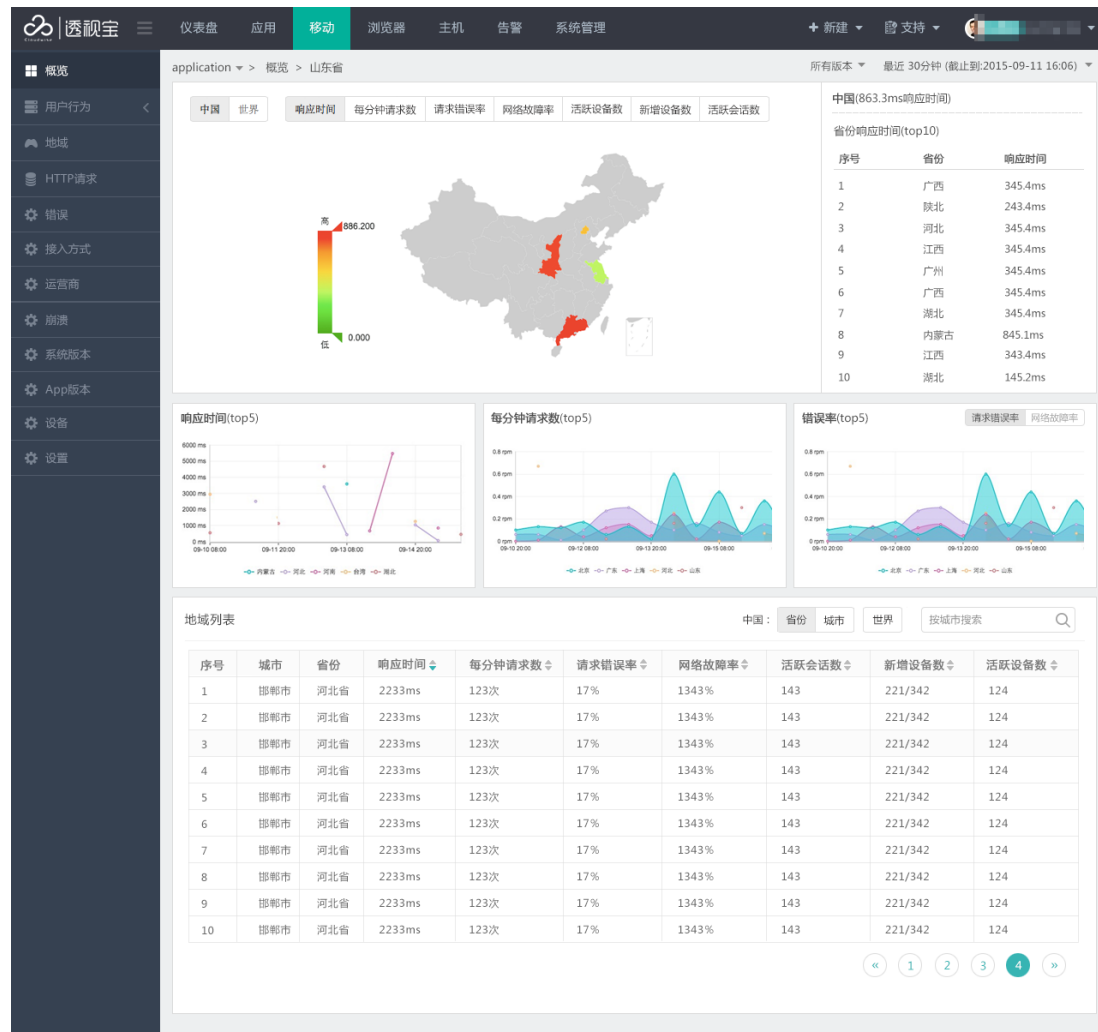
透视宝 仪表盘 应用 移动 浏览器 主机 告警 系统管理 + 新建 支持

概览
用户行为
地域
HTTP请求
错误
接入方式
运营商
崩溃
系统版本
App版本
设备
设置

application > 概览 > 山东省
所有版本 最近 30分钟 (截止到:2015-09-11 16:06)

中国 世界
响应时间 每分钟请求数 请求错误率 网络故障率 活跃设备数 新增设备数 活跃会话数

高 886.200
低 0.000

中国(863.3ms响应时间)
省份响应时间(top10)

| 序号 | 省份 | 响应时间 |
|---|---|---|
| 1 | 广西 | 345.4ms |
| 2 | 陕北 | 243.4ms |
| 3 | 河北 | 345.4ms |
| 4 | 江西 | 345.4ms |
| 5 | 广州 | 345.4ms |
| 6 | 广西 | 345.4ms |
| 7 | 湖北 | 345.4ms |
| 8 | 内蒙古 | 845.1ms |
| 9 | 江西 | 343.4ms |
| 10 | 湖北 | 145.2ms |

响应时间(top5)
6000 ms 5000 ms 4000 ms 3000 ms 2000 ms 1000 ms 0 ms
09-10 08:00 09-11 20:00 09-13 08:00 09-14 20:00
内蒙古 河北 河南 台湾 湖北

每分钟请求数(top5)
0.8 rpm 0.6 rpm 0.4 rpm 0.2 rpm 0 rpm
09-10 20:00 09-12 08:00 09-13 20:00 09-15 08:00
北京 广东 上海 河北 山东

错误率(top5) 请求错误率 网络故障率
0.8 rpm 0.6 rpm 0.4 rpm 0.2 rpm 0 rpm
09-10 20:00 09-12 08:00 09-13 20:00 09-15 08:00
北京 广东 上海 河北 山东

地域列表
中国: 省份 城市 世界 按城市搜索

| 序号 | 城市 | 省份 | 响应时间 | 每分钟请求数 | 请求错误率 | 网络故障率 | 活跃会话数 | 新增设备数 | 活跃设备数 |
|---|---|---|---|---|---|---|---|---|---|
| 1 | 邯郸市 | 河北省 | 2233ms | 123次 | 17% | 1343% | 143 | 221/342 | 124 |
| 2 | 邯郸市 | 河北省 | 2233ms | 123次 | 17% | 1343% | 143 | 221/342 | 124 |
| 3 | 邯郸市 | 河北省 | 2233ms | 123次 | 17% | 1343% | 143 | 221/342 | 124 |
| 4 | 邯郸市 | 河北省 | 2233ms | 123次 | 17% | 1343% | 143 | 221/342 | 124 |
| 5 | 邯郸市 | 河北省 | 2233ms | 123次 | 17% | 1343% | 143 | 221/342 | 124 |
| 6 | 邯郸市 | 河北省 | 2233ms | 123次 | 17% | 1343% | 143 | 221/342 | 124 |
| 7 | 邯郸市 | 河北省 | 2233ms | 123次 | 17% | 1343% | 143 | 221/342 | 124 |
| 8 | 邯郸市 | 河北省 | 2233ms | 123次 | 17% | 1343% | 143 | 221/342 | 124 |
| 9 | 邯郸市 | 河北省 | 2233ms | 123次 | 17% | 1343% | 143 | 221/342 | 124 |
| 10 | 邯郸市 | 河北省 | 2233ms | 123次 | 17% | 1343% | 143 | 221/342 | 124 |

« 1 2 3 4 »